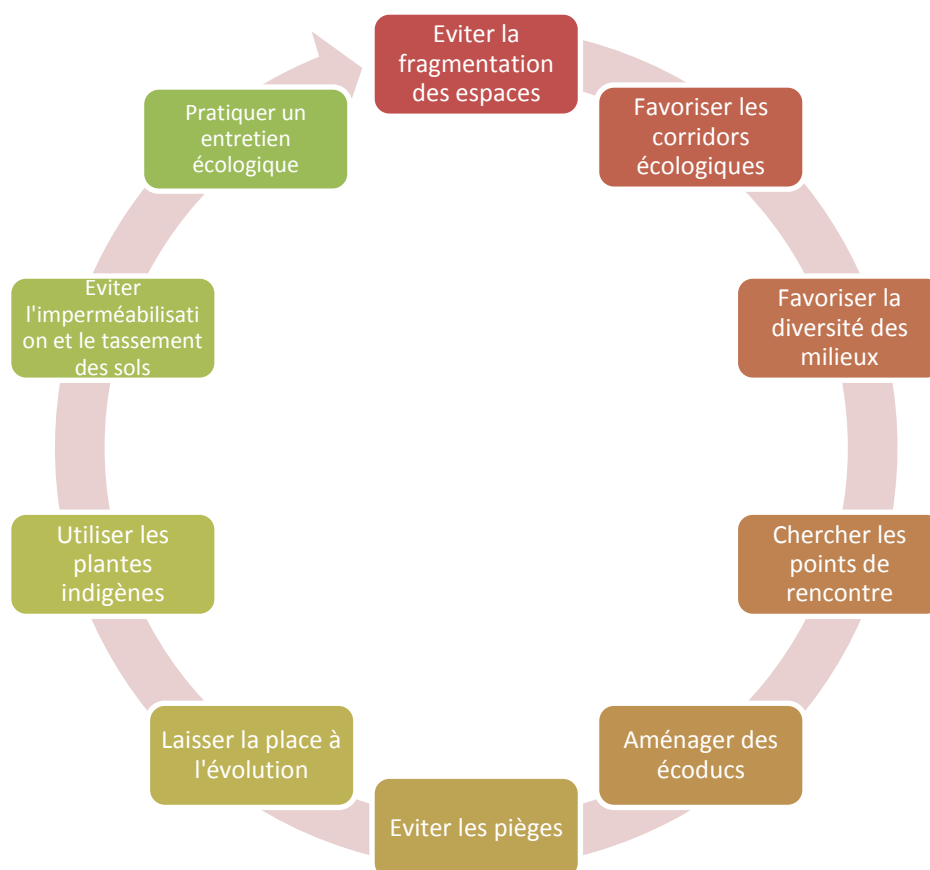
Eviter la fragmentation des espaces

Favoriser les corridors écologiques

Favoriser la diversité des milieux

Chercher les points de rencontre

Aménager des écoducs

Eviter les pièges

Laisser la place à l'évolution

Utiliser les plantes indigènes

Eviter l'imperméabilisation et le tassement des sols

Pratiquer un entretien écologique